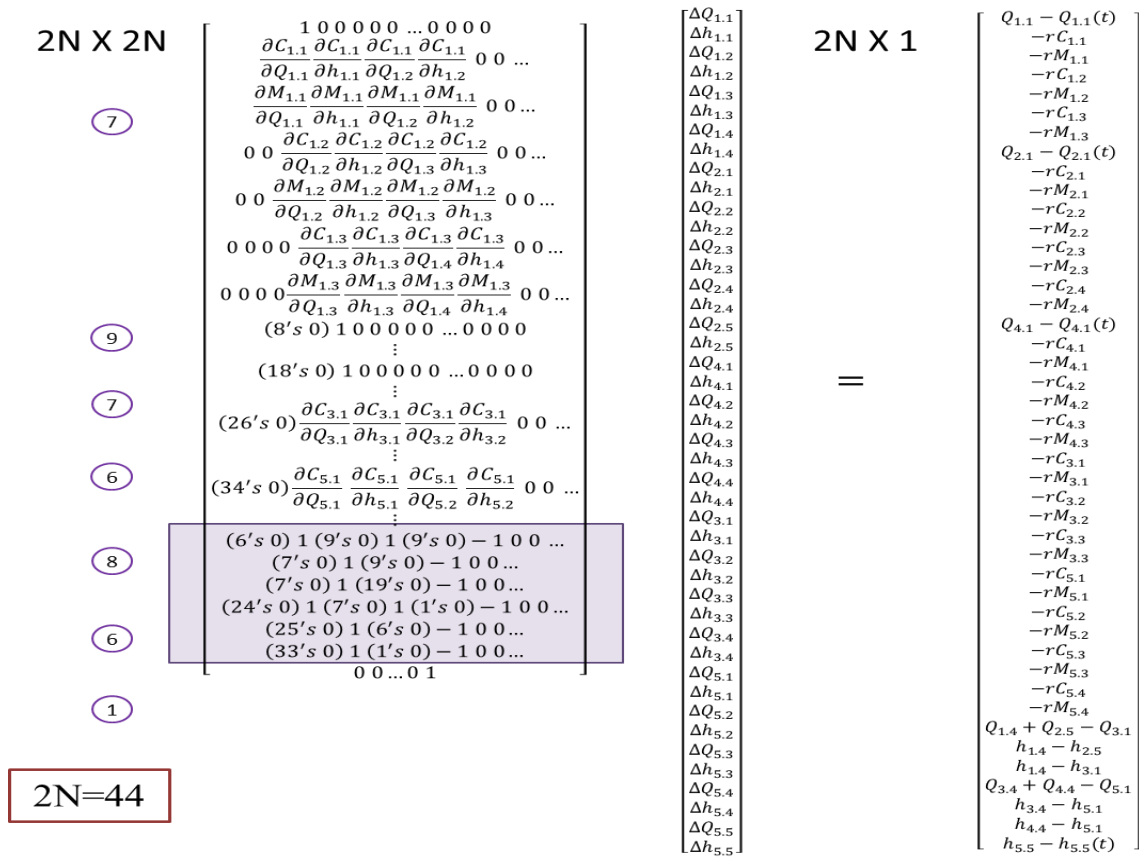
2N X 2N

7

9

7

6

8

6

1

2N=44

1 0 0 0 0 0 ... 0 0 0 0
$\frac{\partial C_{1.1}}{\partial Q_{1.1}} \frac{\partial C_{1.1}}{\partial h_{1.1}} \frac{\partial C_{1.1}}{\partial Q_{1.2}} \frac{\partial C_{1.1}}{\partial h_{1.2}}$ 0 0 ...
$\frac{\partial M_{1.1}}{\partial Q_{1.1}} \frac{\partial M_{1.1}}{\partial h_{1.1}} \frac{\partial M_{1.1}}{\partial Q_{1.2}} \frac{\partial M_{1.1}}{\partial h_{1.2}}$ 0 0 ...
0 0 $\frac{\partial C_{1.2}}{\partial Q_{1.2}} \frac{\partial C_{1.2}}{\partial h_{1.2}} \frac{\partial C_{1.2}}{\partial Q_{1.3}} \frac{\partial C_{1.2}}{\partial h_{1.3}}$ 0 0 ...
0 0 $\frac{\partial M_{1.2}}{\partial Q_{1.2}} \frac{\partial M_{1.2}}{\partial h_{1.2}} \frac{\partial M_{1.2}}{\partial Q_{1.3}} \frac{\partial M_{1.2}}{\partial h_{1.3}}$ 0 0 ...
0 0 0 0 $\frac{\partial C_{1.3}}{\partial Q_{1.3}} \frac{\partial C_{1.3}}{\partial h_{1.3}} \frac{\partial C_{1.3}}{\partial Q_{1.4}} \frac{\partial C_{1.3}}{\partial h_{1.4}}$ 0 0 ...
0 0 0 0 $\frac{\partial M_{1.3}}{\partial Q_{1.3}} \frac{\partial M_{1.3}}{\partial h_{1.3}} \frac{\partial M_{1.3}}{\partial Q_{1.4}} \frac{\partial M_{1.3}}{\partial h_{1.4}}$ 0 0 ...
(8's 0) 1 0 0 0 0 0 ... 0 0 0 0
⋮
(18's 0) 1 0 0 0 0 0 ... 0 0 0 0
⋮
(26's 0) $\frac{\partial C_{3.1}}{\partial Q_{3.1}} \frac{\partial C_{3.1}}{\partial h_{3.1}} \frac{\partial C_{3.1}}{\partial Q_{3.2}} \frac{\partial C_{3.1}}{\partial h_{3.2}}$ 0 0 ...
⋮
(34's 0) $\frac{\partial C_{5.1}}{\partial Q_{5.1}} \frac{\partial C_{5.1}}{\partial h_{5.1}} \frac{\partial C_{5.1}}{\partial Q_{5.2}} \frac{\partial C_{5.1}}{\partial h_{5.2}}$ 0 0 ...
⋮
(6's 0) 1 (9's 0) 1 (9's 0) − 1 0 0 ...
(7's 0) 1 (9's 0) − 1 0 0 ...
(7's 0) 1 (19's 0) − 1 0 0 ...
(24's 0) 1 (7's 0) 1 (1's 0) − 1 0 0 ...
(25's 0) 1 (6's 0) − 1 0 0 ...
(33's 0) 1 (1's 0) − 1 0 0 ...
0 0 ... 0 1

$\Delta Q_{1.1}$
$\Delta h_{1.1}$
$\Delta Q_{1.2}$
$\Delta h_{1.2}$
$\Delta Q_{1.3}$
$\Delta h_{1.3}$
$\Delta Q_{1.4}$
$\Delta h_{1.4}$
$\Delta Q_{2.1}$
$\Delta h_{2.1}$
$\Delta Q_{2.2}$
$\Delta h_{2.2}$
$\Delta Q_{2.3}$
$\Delta h_{2.3}$
$\Delta Q_{2.4}$
$\Delta h_{2.4}$
$\Delta Q_{2.5}$
$\Delta h_{2.5}$
$\Delta Q_{4.1}$
$\Delta h_{4.1}$
$\Delta Q_{4.2}$
$\Delta h_{4.2}$
$\Delta Q_{4.3}$
$\Delta h_{4.3}$
$\Delta Q_{4.4}$
$\Delta h_{4.4}$
$\Delta Q_{3.1}$
$\Delta h_{3.1}$
$\Delta Q_{3.2}$
$\Delta h_{3.2}$
$\Delta Q_{3.3}$
$\Delta h_{3.3}$
$\Delta Q_{3.4}$
$\Delta h_{3.4}$
$\Delta Q_{5.1}$
$\Delta h_{5.1}$
$\Delta Q_{5.2}$
$\Delta h_{5.2}$
$\Delta Q_{5.3}$
$\Delta h_{5.3}$
$\Delta Q_{5.4}$
$\Delta h_{5.4}$
$\Delta Q_{5.5}$
$\Delta h_{5.5}$

2N X 1

=

$Q_{1.1} - Q_{1.1}(t)$
$-rC_{1.1}$
$-rM_{1.1}$
$-rC_{1.2}$
$-rM_{1.2}$
$-rC_{1.3}$
$-rM_{1.3}$
$Q_{2.1} - Q_{2.1}(t)$
$-rC_{2.1}$
$-rM_{2.1}$
$-rC_{2.2}$
$-rM_{2.2}$
$-rC_{2.3}$
$-rM_{2.3}$
$-rC_{2.4}$
$-rM_{2.4}$
$Q_{4.1} - Q_{4.1}(t)$
$-rC_{4.1}$
$-rM_{4.1}$
$-rC_{4.2}$
$-rM_{4.2}$
$-rC_{4.3}$
$-rM_{4.3}$
$-rC_{3.1}$
$-rM_{3.1}$
$-rC_{3.2}$
$-rM_{3.2}$
$-rC_{3.3}$
$-rM_{3.3}$
$-rC_{5.1}$
$-rM_{5.1}$
$-rC_{5.2}$
$-rM_{5.2}$
$-rC_{5.3}$
$-rM_{5.3}$
$-rC_{5.4}$
$-rM_{5.4}$
$Q_{1.4} + Q_{2.5} - Q_{3.1}$
$h_{1.4} - h_{2.5}$
$h_{1.4} - h_{3.1}$
$Q_{3.4} + Q_{4.4} - Q_{5.1}$
$h_{3.4} - h_{5.1}$
$h_{4.4} - h_{5.1}$
$h_{5.5} - h_{5.5}(t)$